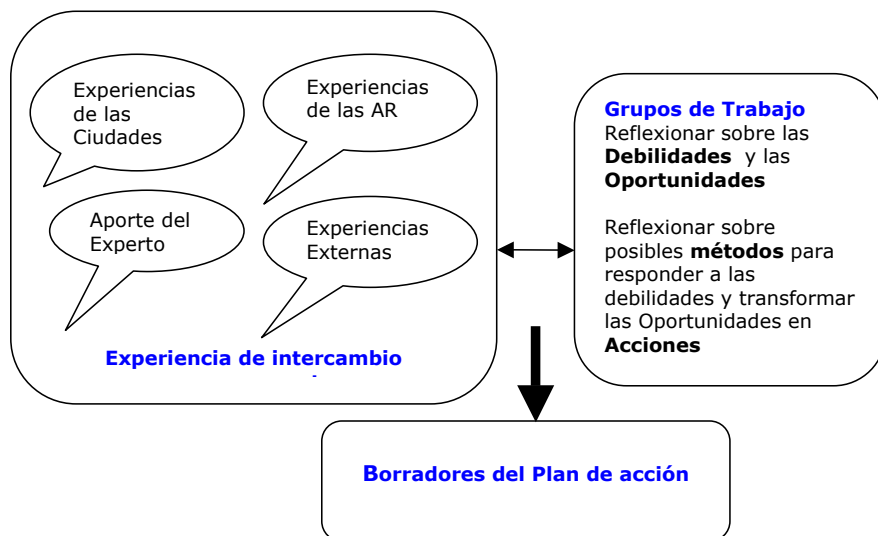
Experiencias de las Ciudades

Experiencias de las AR

Aporte del Experto

Experiencias Externas

Experiencia de intercambio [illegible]

Grupos de Trabajo
Reflexionar sobre las **Debilidades** y las **Oportunidades**

Reflexionar sobre posibles **métodos** para responder a las debilidades y transformar las Oportunidades en **Acciones**

Borradores del Plan de acción